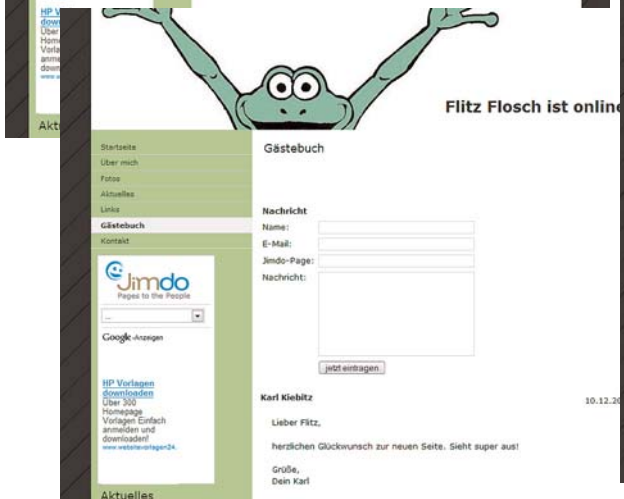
HP V
downl
Über
Home
Vorla
anme
down
www.w

Aktu

Flitz Flosch ist onlin

Startseite
Über mich
Fotos
Aktuelles
Links
Gästebuch
Kontakt

Jimdo
Pages to the People

Google-Anzeigen

HP Vorlagen downloaden
Über 300 Homepage Vorlagen Einfach anmelden und downloaden!
www.webseitevorlagen24.

Aktuelles

Gästebuch

Nachricht
Name:
E-Mail:
Jimdo-Page:
Nachricht:

jetzt eintragen

Karl Kiebitz

10.12.20

Lieber Flitz,

herzlichen Glückwunsch zur neuen Seite. Sieht super aus!

Grüße,
Dein Karl